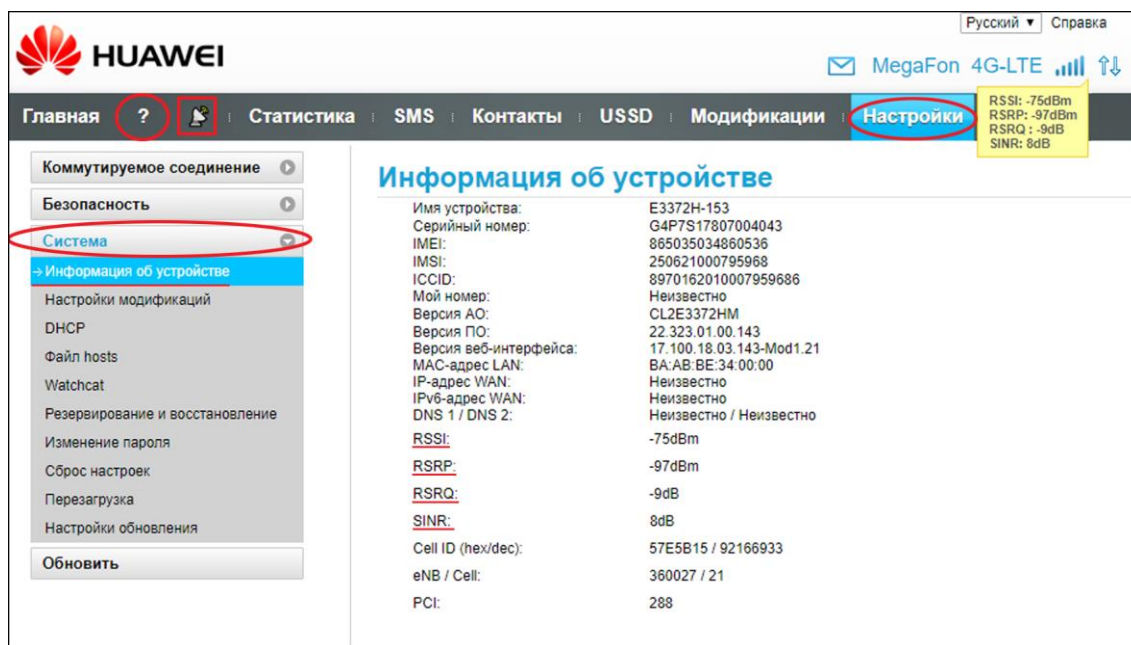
Русский ▾ Справка

HUAWEI

MegaFon 4G-LTE

RSSI: -75dBm
RSRP: -97dBm
RSRQ: -9dB
SINR: 8dB

Главная | ? | Статистика | SMS | Контакты | USSD | Модификации | Настройки

Коммутируемое соединение
Безопасность
Система
→Информация об устройстве
Настройки модификаций
DHCP
Файл hosts
Watchcat
Резервирование и восстановление
Изменение пароля
Сброс настроек
Перезагрузка
Настройки обновления
Обновить

Информация об устройстве

| | |
|---|---|
| Имя устройства: | E3372H-153 |
| Серийный номер: | G4P7S17807004043 |
| IMEI: | 865035034860536 |
| IMSI: | 250621000795968 |
| ICCID: | 8970162010007959686 |
| Мой номер: | Неизвестно |
| Версия АО: | CL2E3372HM |
| Версия ПО: | 22.323.01.00.143 |
| Версия веб-интерфейса: | 17.100.18.03.143-Mod1.21 |
| MAC-адрес LAN: | BA:AB:BE:34:00:00 |
| IP-адрес WAN: | Неизвестно |
| IPv6-адрес WAN: | Неизвестно |
| DNS 1 / DNS 2: | Неизвестно / Неизвестно |
| RSSI: | -75dBm |
| RSRP: | -97dBm |
| RSRQ: | -9dB |
| SINR: | 8dB |
| Cell ID (hex/dec): | 57E5B15 / 92166933 |
| eNB / Cell: | 360027 / 21 |
| PCI: | 288 |